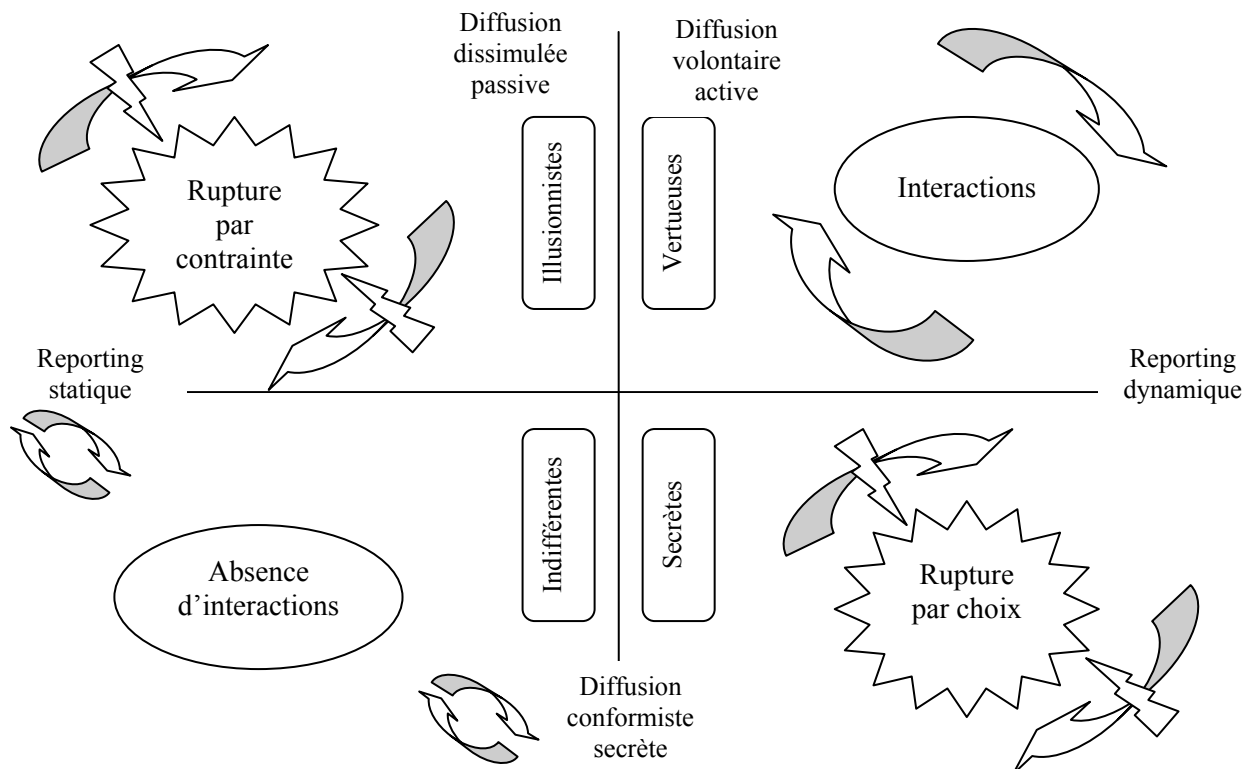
Diffusion dissimulée passive

Diffusion volontaire active

Rupture par contrainte

Illusionnistes

Vertueuses

Interactions

Reporting statique

Reporting dynamique

Indifférentes

Secrètes

Absence d'interactions

Rupture par choix

Diffusion conformiste secrète